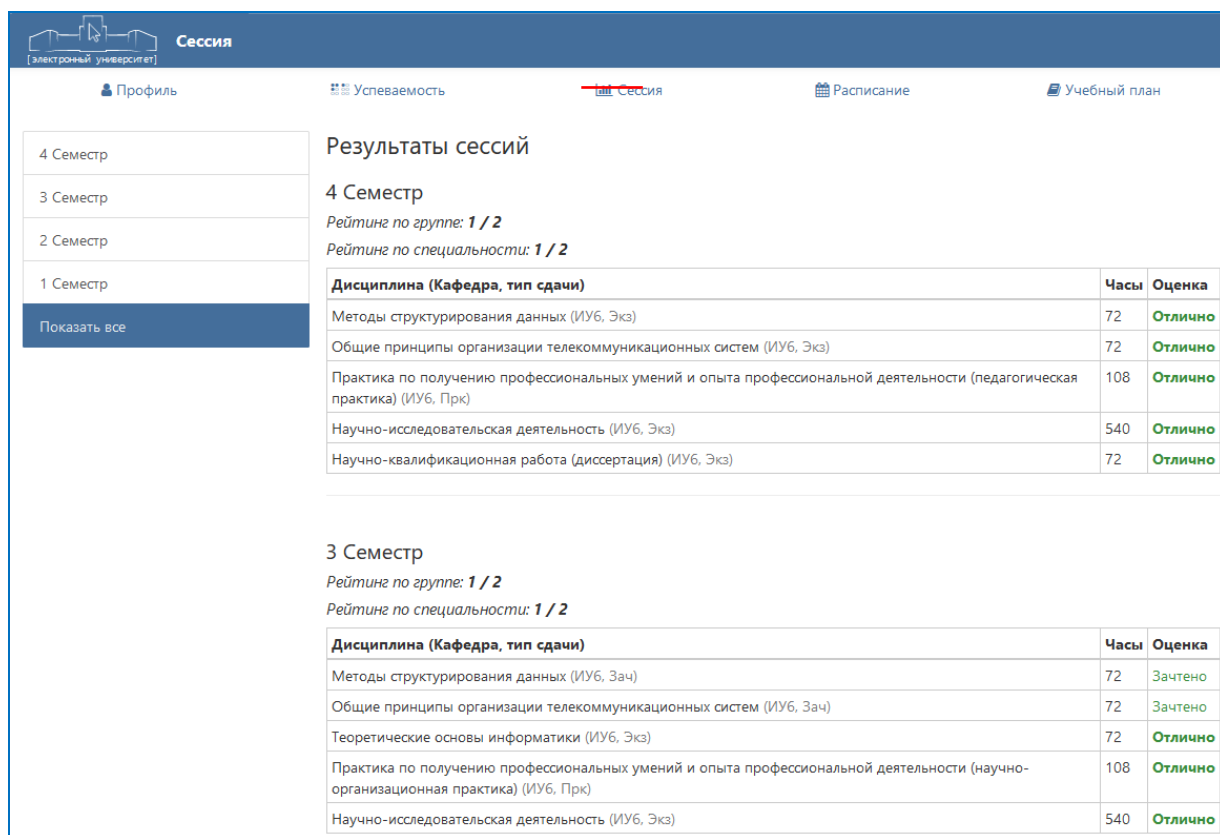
[электронный университет]

Сессия

Профиль Успеваемость Сессия Расписание Учебный план

4 Семестр
3 Семестр
2 Семестр
1 Семестр
Показать все

Результаты сессий

4 Семестр

*Рейтинг по группе:* **1 / 2**

*Рейтинг по специальности:* **1 / 2**

| Дисциплина (Кафедра, тип сдачи) | Часы | Оценка |
|---|---|---|
| Методы структурирования данных (ИУ6, Экз) | 72 | Отлично |
| Общие принципы организации телекоммуникационных систем (ИУ6, Экз) | 72 | Отлично |
| Практика по получению профессиональных умений и опыта профессиональной деятельности (педагогическая практика) (ИУ6, Прк) | 108 | Отлично |
| Научно-исследовательская деятельность (ИУ6, Экз) | 540 | Отлично |
| Научно-квалификационная работа (диссертация) (ИУ6, Экз) | 72 | Отлично |

3 Семестр

*Рейтинг по группе:* **1 / 2**

*Рейтинг по специальности:* **1 / 2**

| Дисциплина (Кафедра, тип сдачи) | Часы | Оценка |
|---|---|---|
| Методы структурирования данных (ИУ6, Зач) | 72 | Зачтено |
| Общие принципы организации телекоммуникационных систем (ИУ6, Зач) | 72 | Зачтено |
| Теоретические основы информатики (ИУ6, Экз) | 72 | Отлично |
| Практика по получению профессиональных умений и опыта профессиональной деятельности (научно-организационная практика) (ИУ6, Прк) | 108 | Отлично |
| Научно-исследовательская деятельность (ИУ6, Экз) | 540 | Отлично |